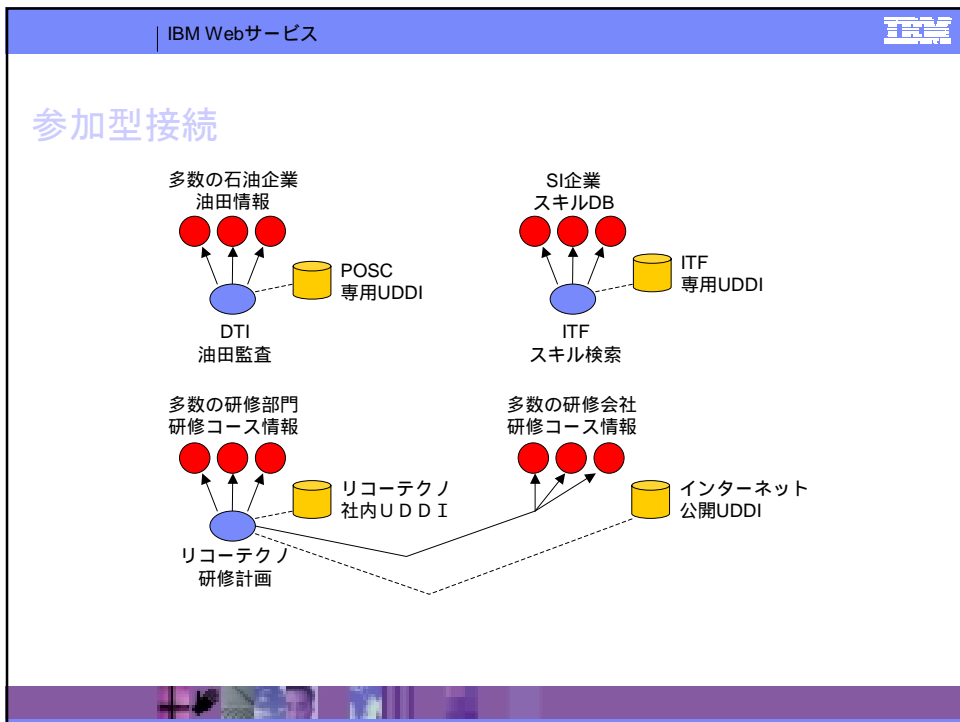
IBM Webサービス

IBM

参加型接続

多数の石油企業
油田情報

POSC
専用UDDI

DTI
油田監査

SI企業
スキルDB

ITF
専用UDDI

ITF
スキル検索

多数の研修部門
研修コース情報

リコーテクノ
社内ＵＤＤＩ

リコーテクノ
研修計画

多数の研修会社
研修コース情報

インターネット
公開UDDI